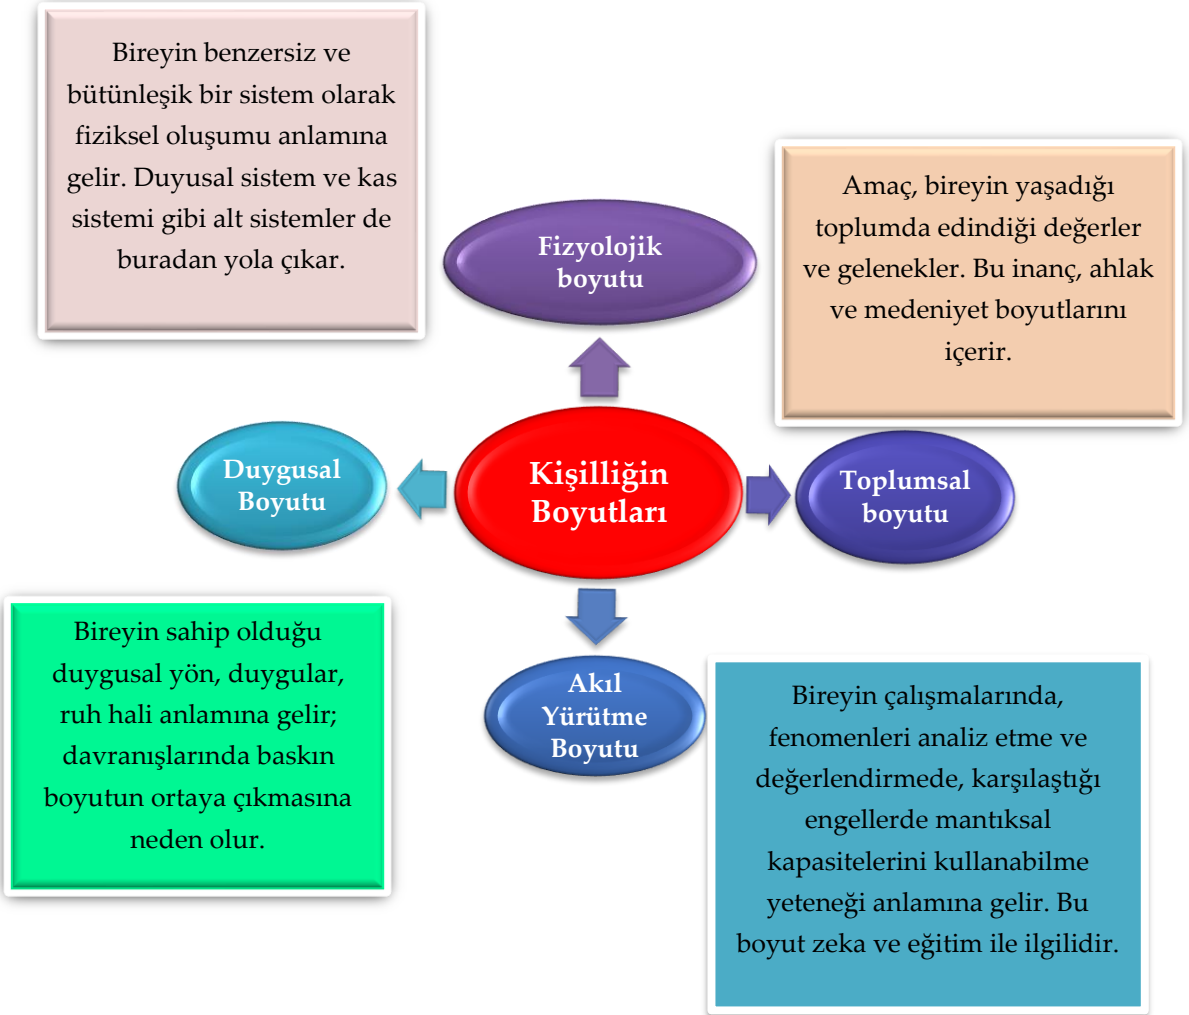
Bireyin benzersiz ve bütünleşik bir sistem olarak fiziksel oluşumu anlamına gelir. Duyusal sistem ve kas sistemi gibi alt sistemler de buradan yola çıkar.

Fizyolojik boyutu

Amaç, bireyin yaşadığı toplumda edindiği değerler ve gelenekler. Bu inanç, ahlak ve medeniyet boyutlarını içerir.

Duygusal Boyutu

Kişilliğin Boyutları

Toplumsal boyutu

Bireyin sahip olduğu duygusal yön, duygular, ruh hali anlamına gelir; davranışlarında baskın boyutun ortaya çıkmasına neden olur.

Akıl Yürütme Boyutu

Bireyin çalışmalarında, fenomenleri analiz etme ve değerlendirmede, karşılaştığı engellerde mantıksal kapasitelerini kullanabilme yeteneği anlamına gelir. Bu boyut zeka ve eğitim ile ilgilidir.